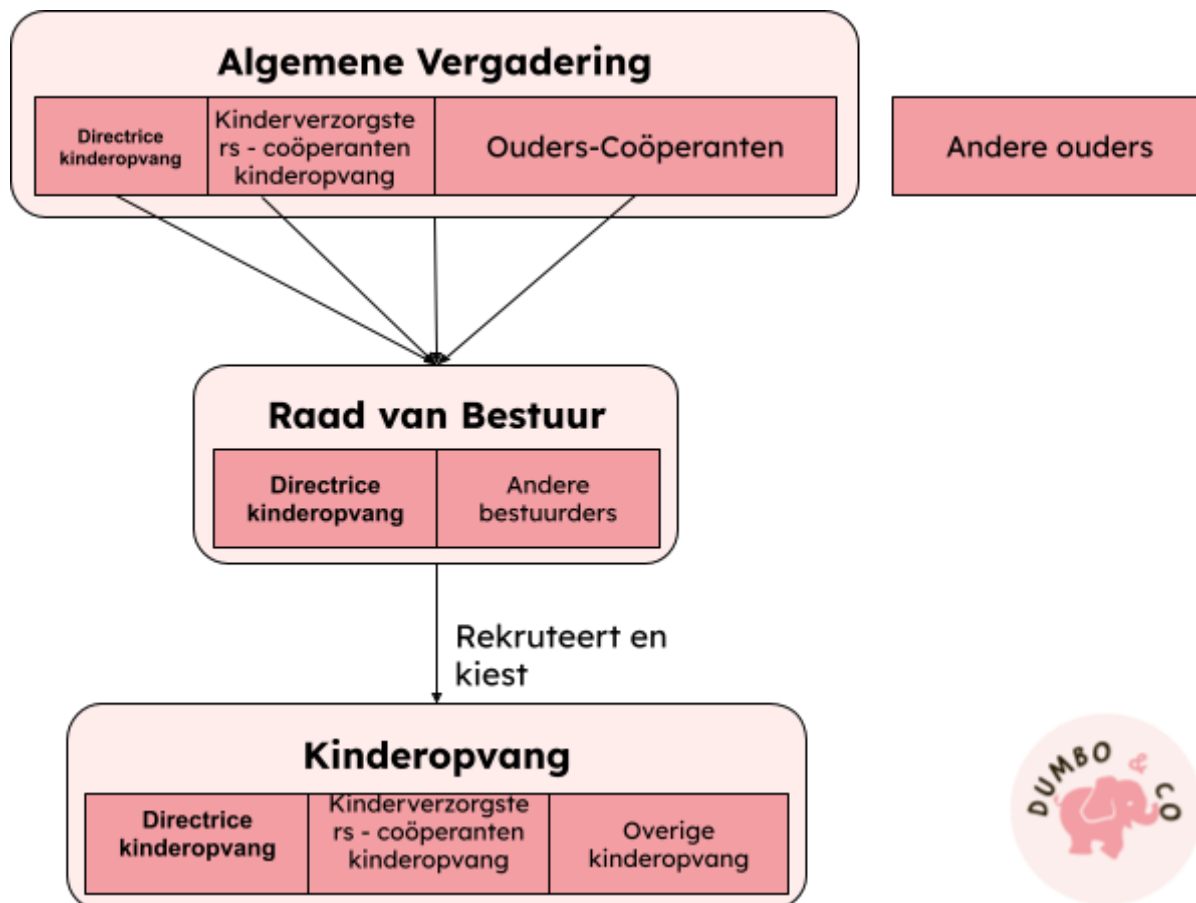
Algemene Vergadering

Directrice kinderopvang

Kinderverzorgsters - coöperanten kinderopvang

Ouders-Coöperanten

Andere ouders

Raad van Bestuur

Directrice kinderopvang

Andere bestuurders

Rekruteert en kiest

Kinderopvang

Directrice kinderopvang

Kinderverzorgsters - coöperanten kinderopvang

Overige kinderopvang

DUMBO & CO